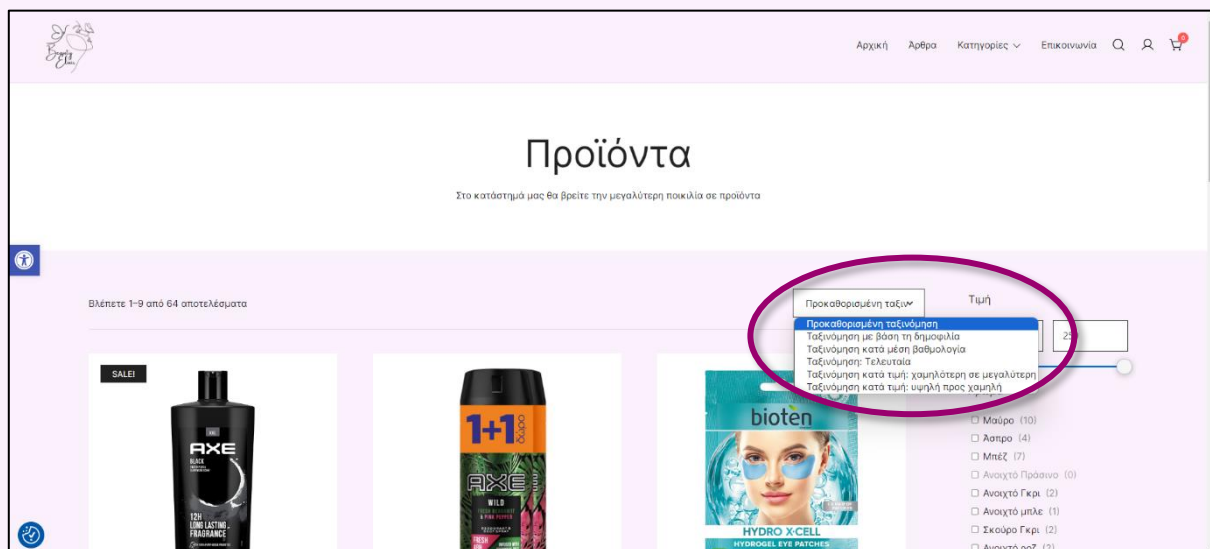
Beauty Club

Αρχική Άρθρα Κατηγορίες Επικοινωνία

0

Προϊόντα

Στο κατάστημά μας θα βρείτε την μεγαλύτερη ποικιλία σε προϊόντα

Βλέπετε 1–9 από 64 αποτελέσματα

Προκαθορισμένη ταξιν

Προκαθορισμένη ταξινόμηση
Ταξινόμηση με βάση τη δημοφιλία
Ταξινόμηση κατά μέση βαθμολογία
Ταξινόμηση: Τελευταία
Ταξινόμηση κατά τιμή: χαμηλότερη σε μεγαλύτερη
Ταξινόμηση κατά τιμή: υψηλή προς χαμηλή

Τιμή

25

SALE!

AXE BLACK 12H LONG LASTING FRAGRANCE

1+1 δώρο AXE WILD FRESH BERGAMOT & PINK PEPPER

bioten HYDRO X-CELL HYDROGEL EYE PATCHES

☐ Μαύρο (10)
☐ Άσπρο (4)
☐ Μπεζ (7)
☐ Ανοιχτό Πράσινο (0)
☐ Ανοιχτό Γκρι (2)
☐ Ανοιχτό μπλε (1)
☐ Σκούρο Γκρι (2)
☐ Ανοιχτό ροζ (2)